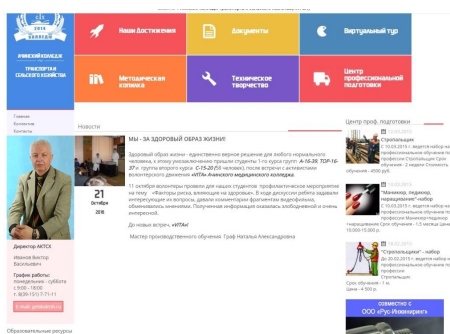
#АЧИНСКИЙКОЛЛЕДЖ
ТРАНСПОРТА И СЕЛЬСКОГО ХОЗЯЙСТВА

Наши Достижения
Документы
Виртуальный тур
Методическая копилка
Техническое творчество
Центр профессиональной подготовки

Главная
Контакты

Директор АКТСХ
Иванов Виктор Васильевич
График работы: понедельник - суббота с 9:00 - 18:00
т. 8(39151) 7-71-11

Образовательные ресурсы

Новости

МЫ - ЗА ЗДОРОВЫЙ ОБРАЗ ЖИЗНИ!

21
Октября
2016

Здоровый образ жизни - единственно верное решение для любого нормального человека, а потому уважаемое решение пришли студенты 1-го курса групп А-16-29, ТОР-16-37 и группа второго курса С-15-20 (16 человек), после встречи с активистами волонтерского движения «ИТА» Ачинского медицинского колледжа.

11 октября волонтеры провели для наших студентов профилактическое мероприятие на тему «Факторы риска, влияющие на здоровье». В ходе дискуссии ребята задавали интересующие их вопросы, делали комментарии фрагментах видеофильма, обменивались мнениями. Полученная информация оказалась злободневной и очень интересной.

До новых встреч, «ИТА»!

Мастер производственного обучения Граф Наталья Александровна

Центр проф. подготовки

Стропальщик
С 10.03.2015 г. ведется набор на профессиональное обучение по профессии Стропальщик Срок обучения - 1 месяц. Стоимость обучения - 4500 руб.

"Маникюр, педикюр, наращивание"-набор
С 10.03.2015 г. ведется набор на профессиональное обучение по профессии Маникюр-педикюр-наращивание Срок обучения - 1,5 месяца Цена 15000-15000 р.

"Стропальщик" - набор
До 20.02.2015 г. ведется набор на профессиональное обучение по профессии Стропальщик
Срок обучения - 1 м.
Цена - 4 500 р.

совместно с
ООО «Рус-Инжиниринг»